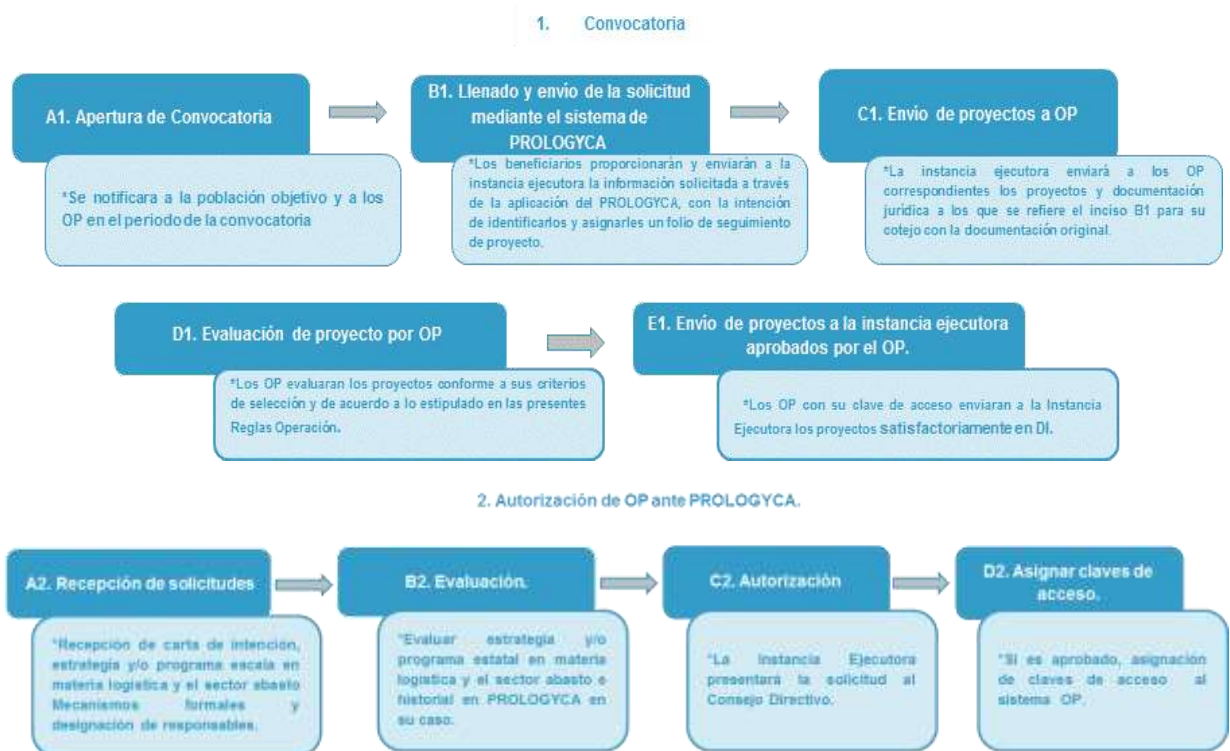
1. Convocatoria

A1. Apertura de Convocatoria

*Se notificara a la población objetivo y a los OP en el periodo de la convocatoria

B1. Llenado y envio de la solicitud mediante el sistema de PROLOGYCA

*Los beneficiarios proporcionarán y enviarán a la instancia ejecutora la información solicitada a través de la aplicación del PROLOGYCA, con la intención de identificarlos y asignarles un folio de seguimiento de proyecto.

C1. Envio de proyectos a OP

*La instancia ejecutora enviará a los OP correspondientes los proyectos y documentación jurídica a los que se refiere el inciso B1 para su cotejo con la documentación original.

D1. Evaluación de proyecto por OP

*Los OP evaluaran los proyectos conforme a sus criterios de selección y de acuerdo a lo estipulado en las presentes Reglas Operación.

E1. Envio de proyectos a la instancia ejecutora aprobados por el OP.

*Los OP con su clave de acceso enviaran a la Instancia Ejecutora los proyectos satisfactoriamente en DI.

2. Autorización de OP ante PROLOGYCA.

A2. Recepción de solicitudes

*Recepción de carta de intención, estrategia y/o programa escala en materia logística y el sector abasto Mecanismos formales y designación de responsables.

B2. Evaluación.

*Evaluar estrategia y/o programa estatal en materia logística y el sector abasto e historial en PROLOGYCA en su caso.

C2. Autorización

*La instancia Ejecutora presentará la solicitud al Consejo Directivo.

D2. Asignar claves de acceso.

*Si es aprobado, asignación de claves de acceso al sistema OP.